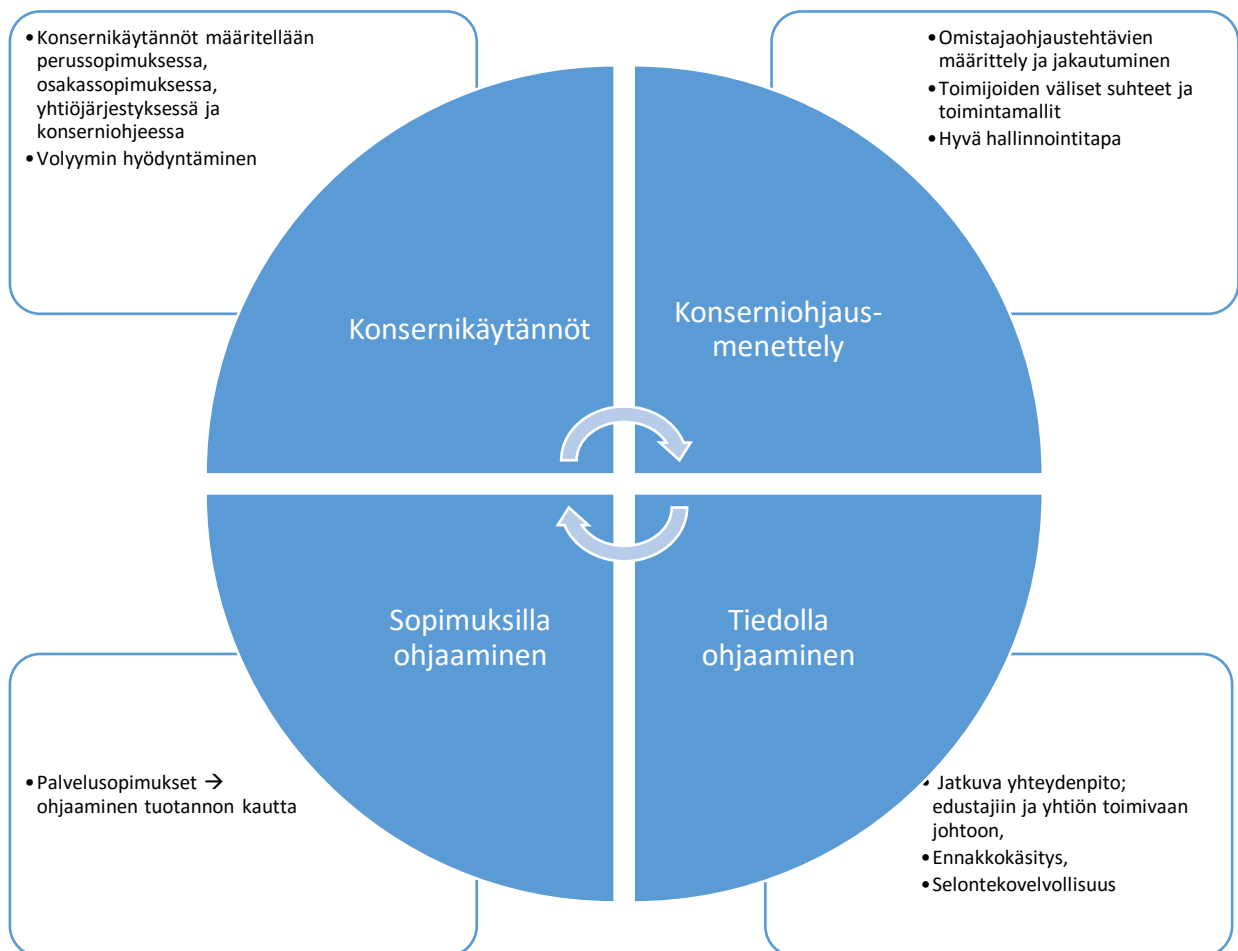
• Konsernikäytännöt määritellään perussopimuksessa, osakassopimuksessa, yhtiöjärjestyksessä ja konserniohjeessa
• Volyymin hyödyntäminen

• Omistajaohjaustehtävien määrittely ja jakautuminen
• Toimijoiden väliset suhteet ja toimintamallit
• Hyvä hallinnointitapa

Konsernikäytännöt

Konserniohjausmenettely

Sopimuksilla ohjaaminen

Tiedolla ohjaaminen

• Palvelusopimukset → ohjaaminen tuotannon kautta

• Jatkuva yhteydenpito; edustajiin ja yhtiön toimivaan johtoon,
• Ennakkokäsitys,
• Selontekovelvollisuus